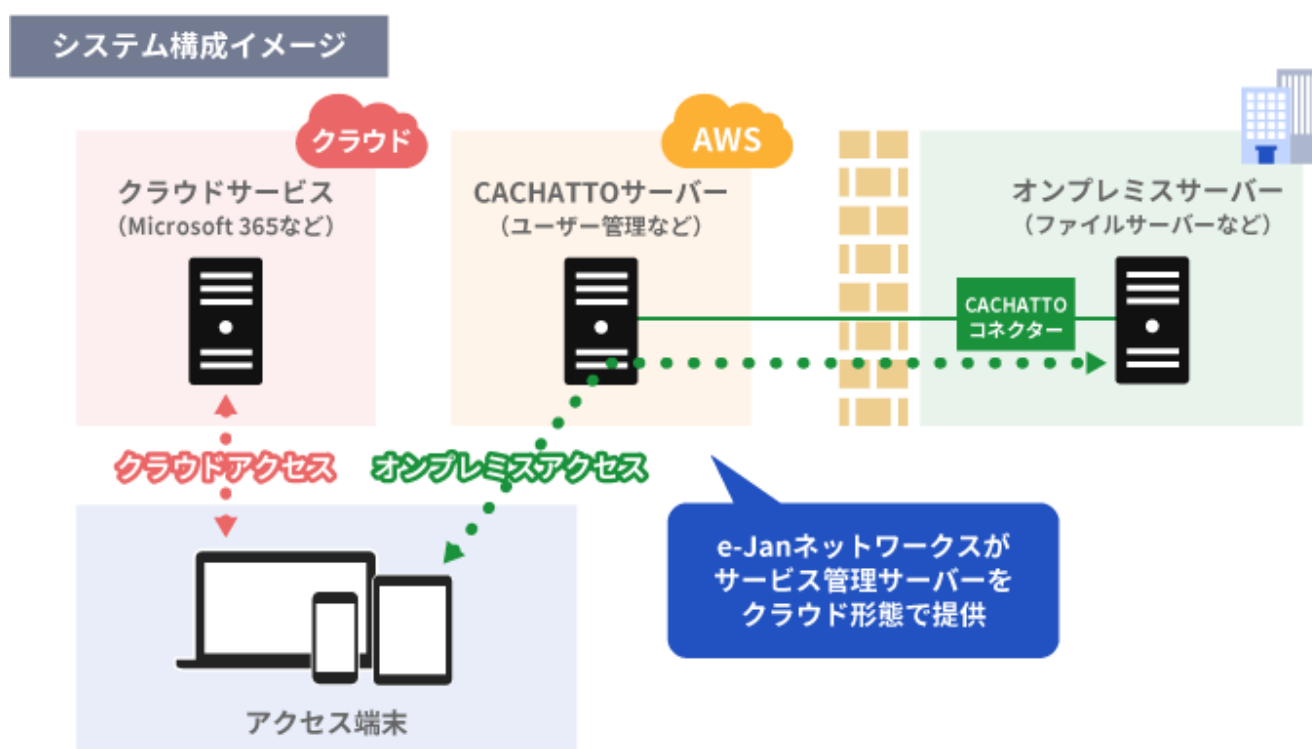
システム構成イメージ

クラウド

クラウドサービス
（Microsoft 365など）

AWS

CACHATTOサーバー
（ユーザー管理など）

オンプレミスサーバー
（ファイルサーバーなど）

CACHATTO
コネクター

クラウドアクセス

オンプレミスアクセス

e-Janネットワークスが
サービス管理サーバーを
クラウド形態で提供

アクセス端末